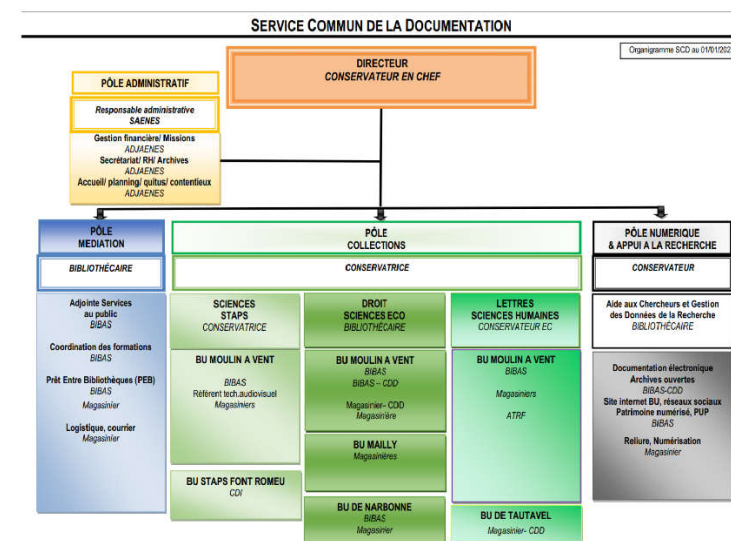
SERVICE COMMUN DE LA DOCUMENTATION

Organigramme SCD au 01/01/202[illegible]

DIRECTEUR
CONSERVATEUR EN CHEF

PÔLE ADMINISTRATIF

Responsable administrative
SAENES

Gestion financière/ Missions
ADJAENES
Secrétariat/ RH/ Archives
ADJAENES
Accueil/ planning/ quitus/ contentieux
ADJAENES

PÔLE
MEDIATION

BIBLIOTHÉCAIRE

Adjointe Services au public
BIBAS

Coordination des formations
BIBAS

Prêt Entre Bibliothèques (PEB)
BIBAS
Magasinier

Logistique, courrier
Magasinier

PÔLE
COLLECTIONS

CONSERVATRICE

SCIENCES
STAPS
CONSERVATRICE

BU MOULIN A VENT

BIBAS
Référent tech.audiovisuel
Magasiniers

BU STAPS FONT ROMEU
CDI

DROIT
SCIENCES ECO
BIBLIOTHÉCAIRE

BU MOULIN A VENT
BIBAS
BIBAS – CDD

Magasinier- CDD
Magasinière

BU MAILLY
Magasinières

BU DE NARBONNE
BIBAS
Magasinier

LETTRES
SCIENCES HUMAINES
CONSERVATEUR EC

BU MOULIN A VENT
BIBAS

Magasiniers

ATRF

BU DE TAUTAVEL
Magasinier- CDD

PÔLE NUMERIQUE
& APPUI A LA RECHERCHE

CONSERVATEUR

Aide aux Chercheurs et Gestion des Données de la Recherche
BIBLIOTHÉCAIRE

Documentation électronique
Archives ouvertes
BIBAS-CDD
Site internet BU, réseaux sociaux
Patrimoine numérisé, PUP
BIBAS

Reliure, Numérisation
Magasinier